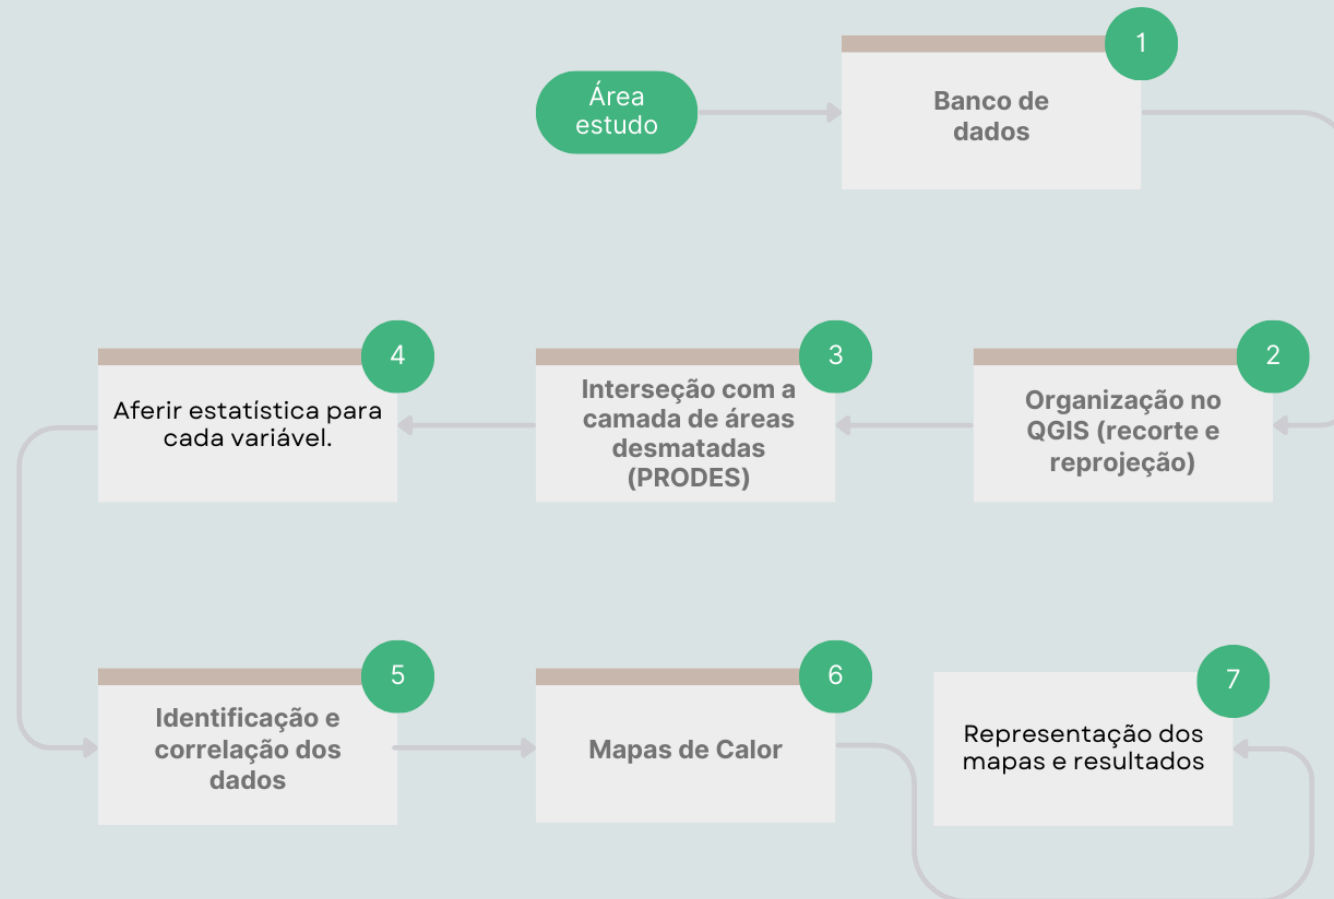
Área estudo

1
Banco de dados

4
Aferir estatística para cada variável.

3
Interseção com a camada de áreas desmatadas (PRODES)

2
Organização no QGIS (recorte e reprojeção)

5
Identificação e correlação dos dados

6
Mapas de Calor

7
Representação dos mapas e resultados